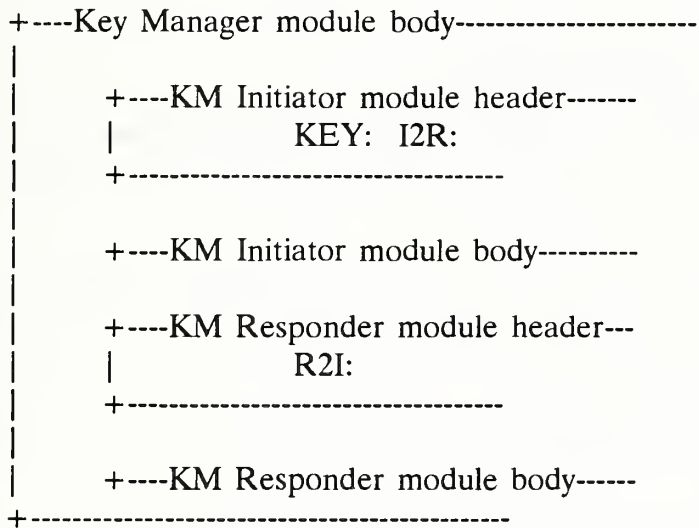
+----Key Manager module body------------------------
|
|      +----KM Initiator module header-------
|      |           KEY:  I2R:
|      +-----------------------------------
|
|      +----KM Initiator module body----------
|
|      +----KM Responder module header---
|      |           R2I:
|      +-----------------------------------
|
|      +----KM Responder module body------
+-------------------------------------------